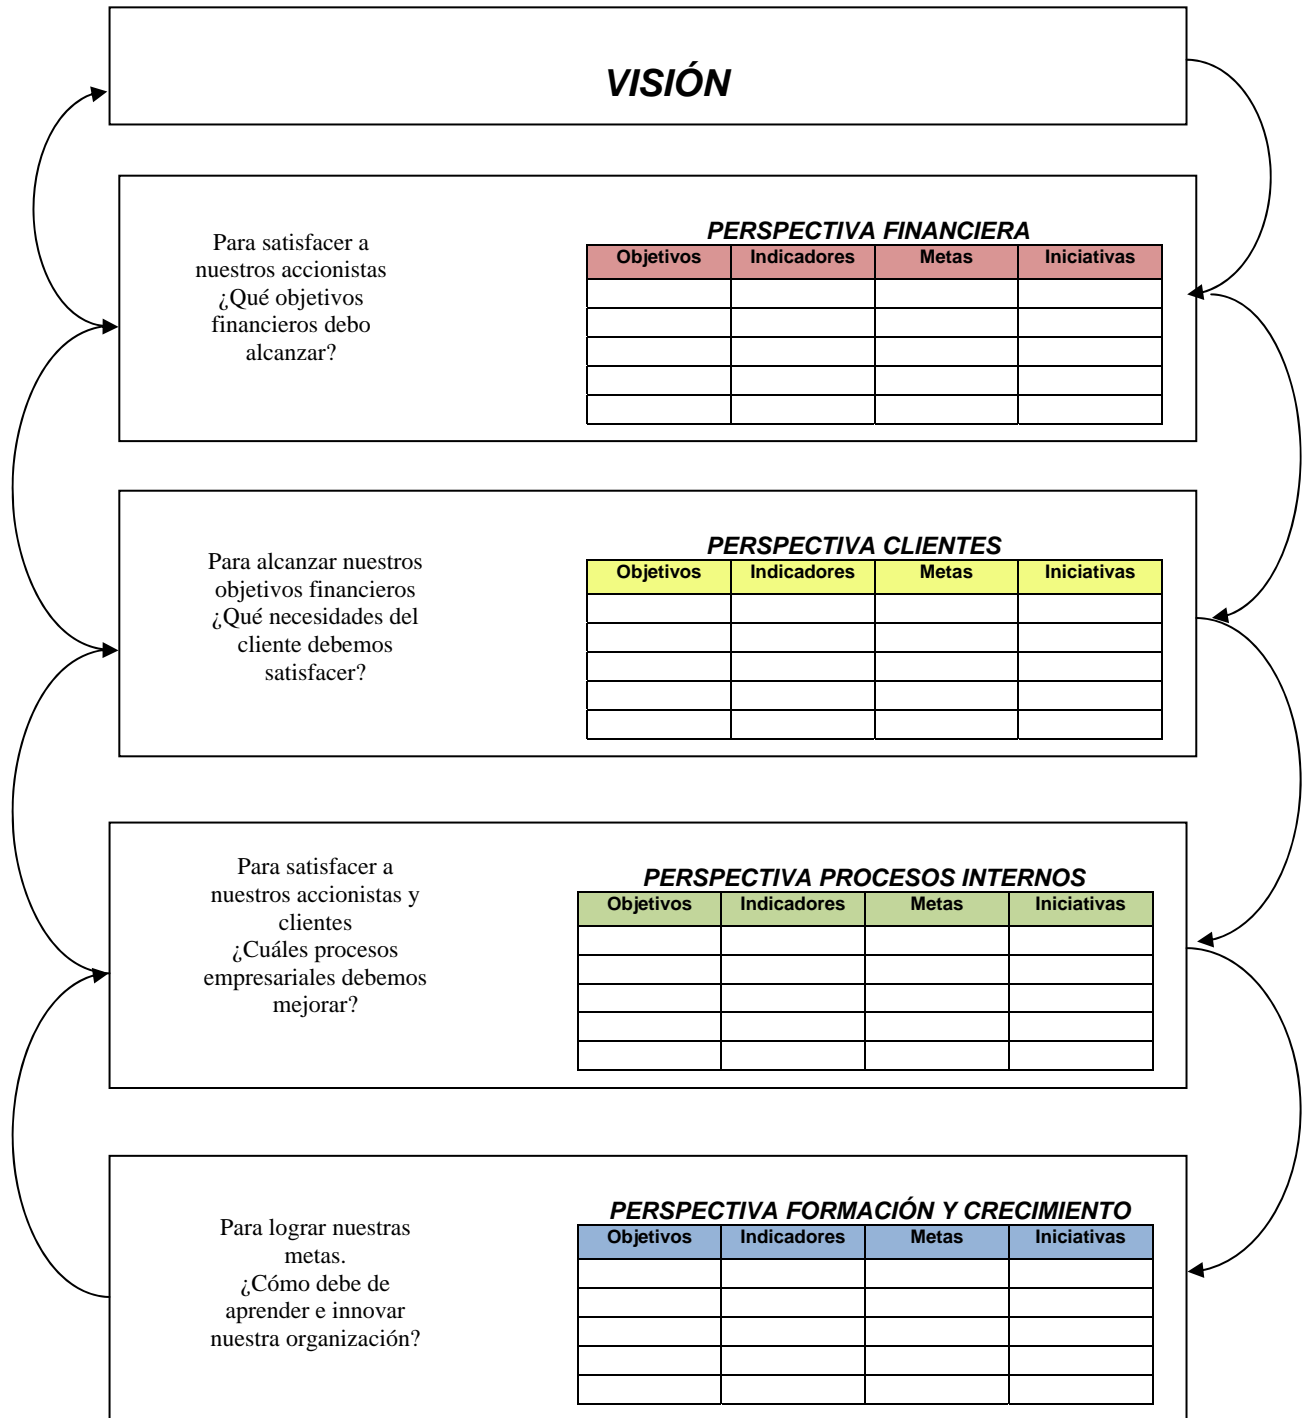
VISIÓN

Para satisfacer a nuestros accionistas ¿Qué objetivos financieros debo alcanzar?

PERSPECTIVA FINANCIERA

| Objetivos | Indicadores | Metas | Iniciativas |
|---|---|---|---|
| | | | |
| | | | |
| | | | |
| | | | |
| | | | |

Para alcanzar nuestros objetivos financieros ¿Qué necesidades del cliente debemos satisfacer?

PERSPECTIVA CLIENTES

| Objetivos | Indicadores | Metas | Iniciativas |
|---|---|---|---|
| | | | |
| | | | |
| | | | |
| | | | |
| | | | |

Para satisfacer a nuestros accionistas y clientes ¿Cuáles procesos empresariales debemos mejorar?

PERSPECTIVA PROCESOS INTERNOS

| Objetivos | Indicadores | Metas | Iniciativas |
|---|---|---|---|
| | | | |
| | | | |
| | | | |
| | | | |
| | | | |

Para lograr nuestras metas. ¿Cómo debe de aprender e innovar nuestra organización?

PERSPECTIVA FORMACIÓN Y CRECIMIENTO

| Objetivos | Indicadores | Metas | Iniciativas |
|---|---|---|---|
| | | | |
| | | | |
| | | | |
| | | | |
| | | | |